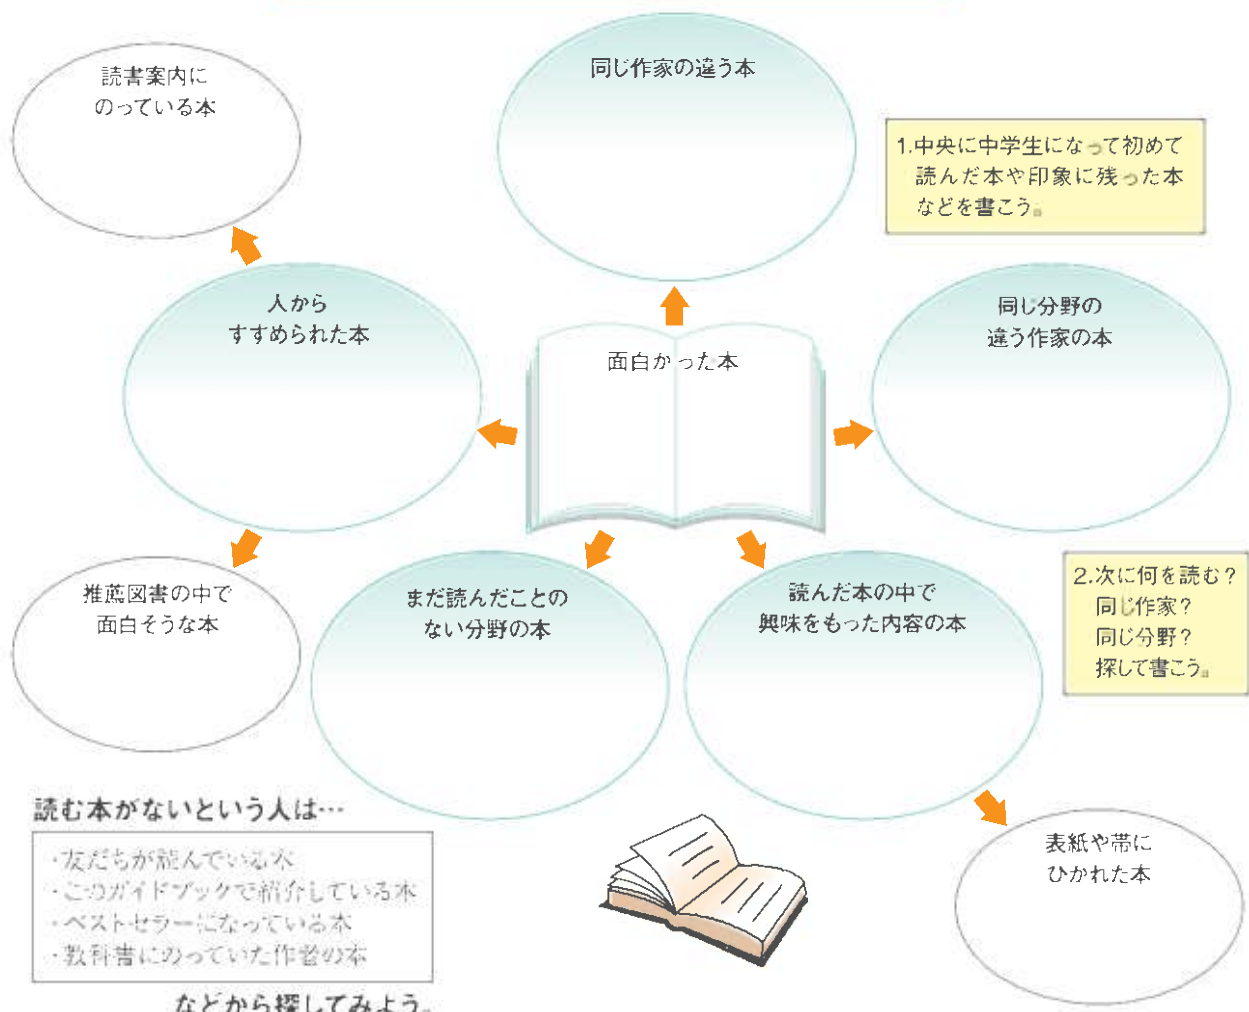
読書案内にのっている本

同じ作家の違う本

1.中央に中学生になって初めて読んだ本や印象に残った本などを書こう。

人からすすめられた本

面白かった本

同じ分野の違う作家の本

推薦図書の中で面白そうな本

まだ読んだことのない分野の本

読んだ本の中で興味をもった内容の本

2.次に何を読む？
同じ作家？
同じ分野？
探して書こう。

読む本がないという人は…

・友だちが読んでいる本
・このガイドブックで紹介している本
・ベストセラーになっている本
・教科書にのっていた作者の本

などから探してみよう。

表紙や帯にひかれた本